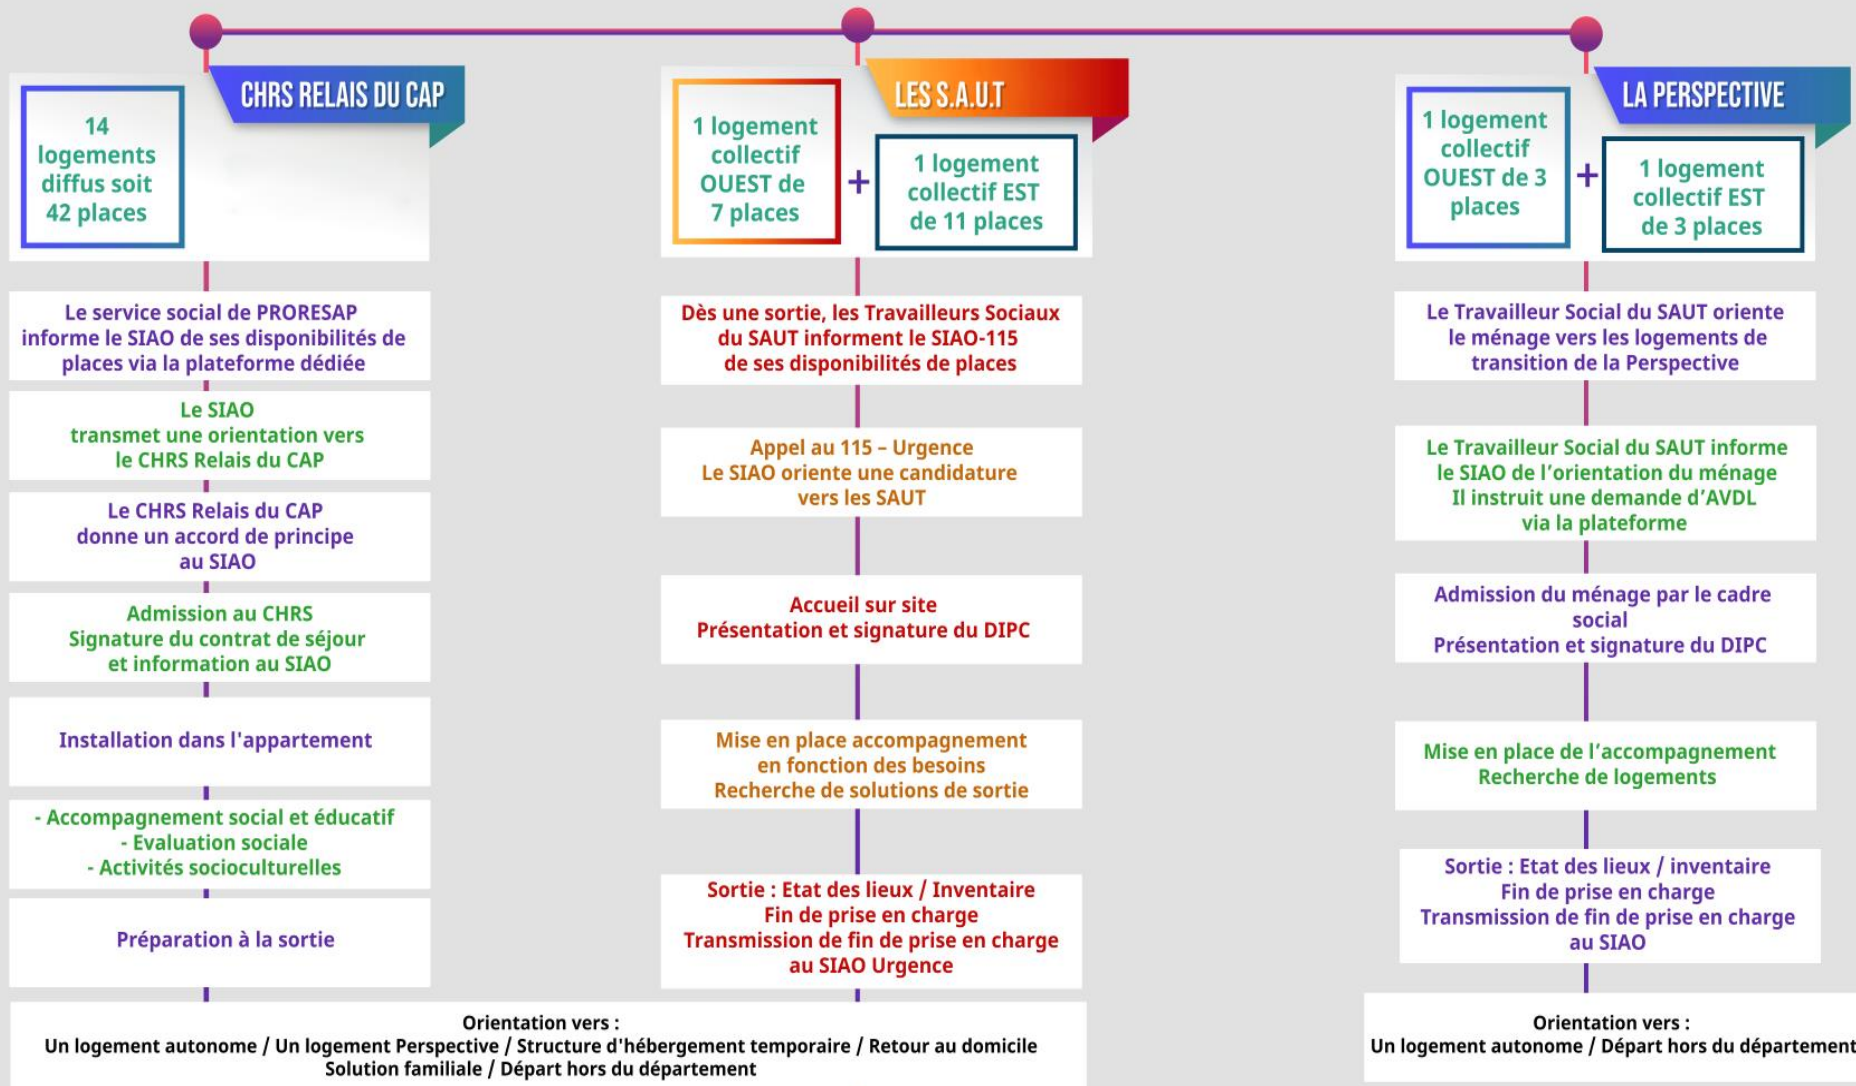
CHRS RELAIS DU CAP

14 logements diffus soit 42 places

Le service social de PRORESAP informe le SIAO de ses disponibilités de places via la plateforme dédiée

Le SIAO transmet une orientation vers le CHRS Relais du CAP

Le CHRS Relais du CAP donne un accord de principe au SIAO

Admission au CHRS
Signature du contrat de séjour et information au SIAO

Installation dans l'appartement

- Accompagnement social et éducatif
- Evaluation sociale
- Activités socioculturelles

Préparation à la sortie

LES S.A.U.T

1 logement collectif OUEST de 7 places

+

1 logement collectif EST de 11 places

Dès une sortie, les Travailleurs Sociaux du SAUT informent le SIAO-115 de ses disponibilités de places

Appel au 115 – Urgence
Le SIAO oriente une candidature vers les SAUT

Accueil sur site
Présentation et signature du DIPC

Mise en place accompagnement en fonction des besoins
Recherche de solutions de sortie

Sortie : Etat des lieux / Inventaire
Fin de prise en charge
Transmission de fin de prise en charge au SIAO Urgence

Orientation vers :
Un logement autonome / Un logement Perspective / Structure d'hébergement temporaire / Retour au domicile
Solution familiale / Départ hors du département

LA PERSPECTIVE

1 logement collectif OUEST de 3 places

+

1 logement collectif EST de 3 places

Le Travailleur Social du SAUT oriente le ménage vers les logements de transition de la Perspective

Le Travailleur Social du SAUT informe le SIAO de l'orientation du ménage
Il instruit une demande d'AVDL via la plateforme

Admission du ménage par le cadre social
Présentation et signature du DIPC

Mise en place de l'accompagnement
Recherche de logements

Sortie : Etat des lieux / inventaire
Fin de prise en charge
Transmission de fin de prise en charge au SIAO

Orientation vers :
Un logement autonome / Départ hors du département